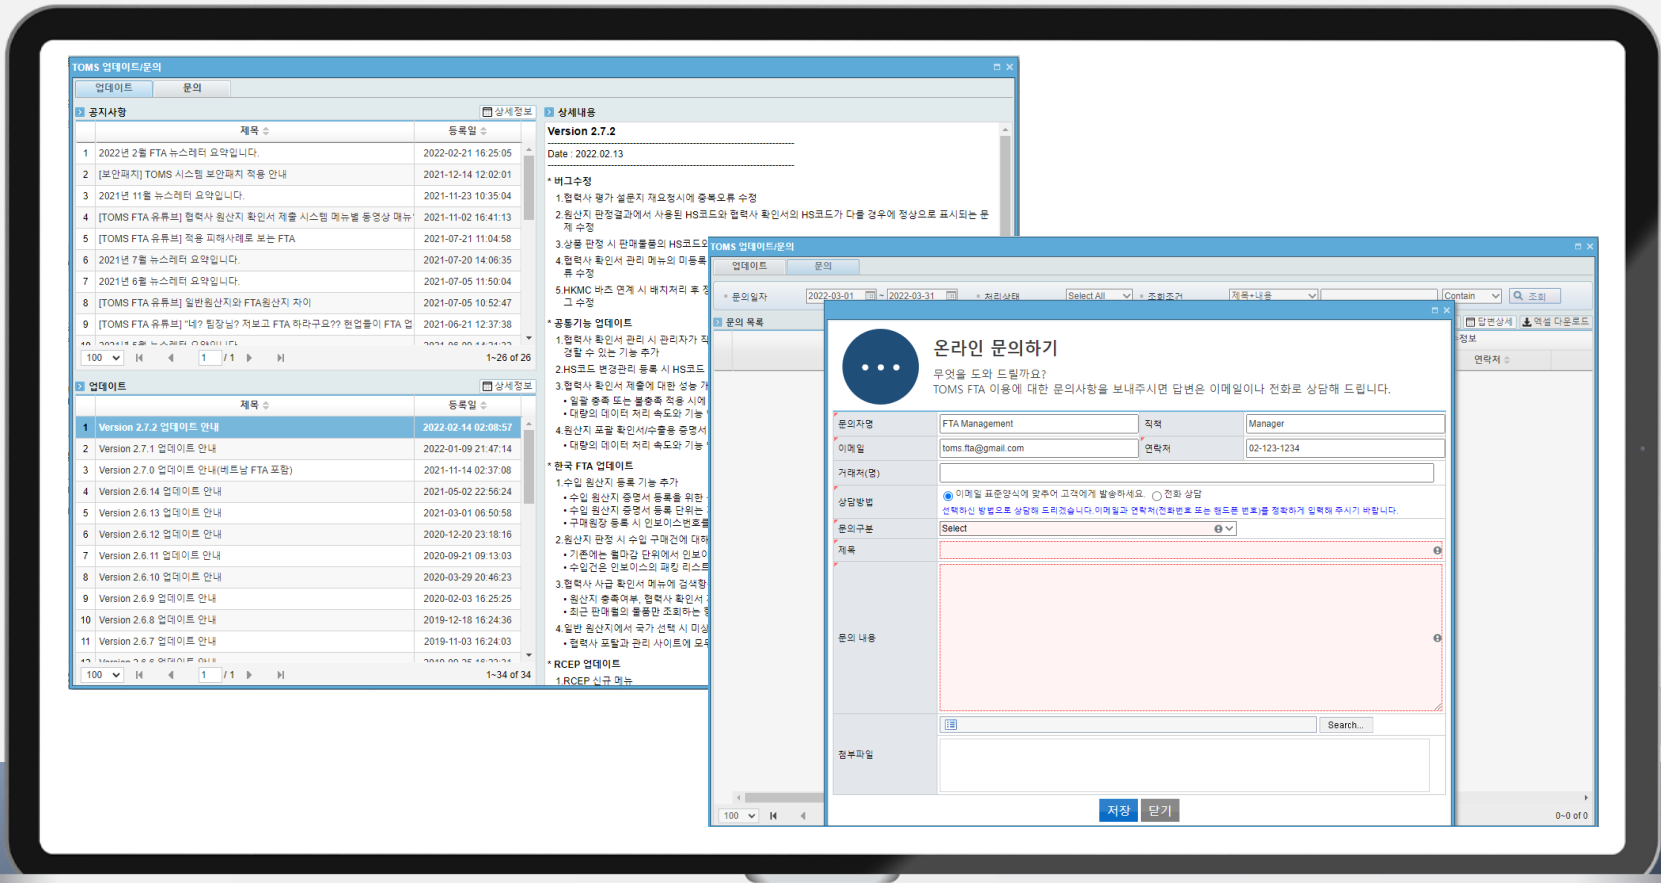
TOMS 업데이트/문의

업데이트 | 문의

공지사항 | 상세정보

| | 제목 | 등록일 |
|---|---|---|
| 1 | 2022년 2월 FTA 뉴스레터 요약입니다. | 2022-02-21 16:25:05 |
| 2 | [보안패치] TOMS 시스템 보안패치 적용 안내 | 2021-12-14 12:02:01 |
| 3 | 2021년 11월 뉴스레터 요약입니다. | 2021-11-23 10:35:04 |
| 4 | [TOMS FTA 유튜브] 협력사 원산지 확인서 제출 시스템 메뉴별 동영상 매뉴 | 2021-11-02 16:41:13 |
| 5 | [TOMS FTA 유튜브] 적용 피해사례로 보는 FTA | 2021-07-21 11:04:58 |
| 6 | 2021년 7월 뉴스레터 요약입니다. | 2021-07-20 14:06:35 |
| 7 | 2021년 6월 뉴스레터 요약입니다. | 2021-07-05 11:50:04 |
| 8 | [TOMS FTA 유튜브] 일반원산지와 FTA원산지 차이 | 2021-07-05 10:52:47 |
| 9 | [TOMS FTA 유튜브] "네? 팀장님? 저보고 FTA 하라구요??" 현업들이 FTA 업 | 2021-06-21 12:37:38 |

100 | 1 /1 | 1~26 of 26

업데이트 | 상세정보

| | 제목 | 등록일 |
|---|---|---|
| 1 | Version 2.7.2 업데이트 안내 | 2022-02-14 02:08:57 |
| 2 | Version 2.7.1 업데이트 안내 | 2022-01-09 21:47:14 |
| 3 | Version 2.7.0 업데이트 안내(베트남 FTA 포함) | 2021-11-14 02:37:08 |
| 4 | Version 2.6.14 업데이트 안내 | 2021-05-02 22:56:24 |
| 5 | Version 2.6.13 업데이트 안내 | 2021-03-01 06:50:58 |
| 6 | Version 2.6.12 업데이트 안내 | 2020-12-20 23:18:16 |
| 7 | Version 2.6.11 업데이트 안내 | 2020-09-21 09:13:03 |
| 8 | Version 2.6.10 업데이트 안내 | 2020-03-29 20:46:23 |
| 9 | Version 2.6.9 업데이트 안내 | 2020-02-03 16:25:25 |
| 10 | Version 2.6.8 업데이트 안내 | 2019-12-18 16:24:36 |
| 11 | Version 2.6.7 업데이트 안내 | 2019-11-03 16:24:03 |

100 | 1 /1 | 1~34 of 34

상세내용
Version 2.7.2
Date : 2022.02.13

* 버그수정
1.협력사 평가 설문지 재요청시에 중복오류 수정
2.원산지 판정결과에서 사용된 HS코드와 협력사 확인서의 HS코드가 다를 경우에 정상으로 표시되는 문제 수정
3.상품 판정 시 판매물품의 HS코드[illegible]
4.협력사 확인서 관리 메뉴의 미등록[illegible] 류 수정
5.HKMC 바즈 연계 시 배치처리 후 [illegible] 그 수정
* 공통기능 업데이트
1.협력사 확인서 관리 시 관리자가 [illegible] 경할 수 있는 기능 추가
2.HS코드 변경관리 등록 시 HS코드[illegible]
3.협력사 확인서 제출에 대한 성능 개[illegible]
• 일괄 출력 또는 불충족 적용 시에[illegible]
• 대량의 데이터 처리 속도와 기능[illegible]
4.원산지 포괄 확인서/수출용 증명서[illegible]
• 대량의 데이터 처리 속도와 기능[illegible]
* 한국 FTA 업데이트
1.수입 원산지 등록 기능 추가
• 수입 원산지 증명서 등록을 위한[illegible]
• 수입 원산지 증명서 등록 단위는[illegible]
• 구매원장 등록 시 인보이스번호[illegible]
2.원산지 판정 시 수입 구매건에 대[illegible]
• 기존에는 월마감 단위에서 인보이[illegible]
• 수입건은 인보이스의 패킹 리스트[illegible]
3.협력사 사급 확인서 메뉴에 검색항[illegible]
• 원산지 충족여부, 협력사 확인서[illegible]
• 최근 판매된의 물품만 조회하는 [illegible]
4.일반 원산지에서 국가 선택 시 미상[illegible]
• 협력사 포탈과 관리 사이트에 모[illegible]
* RCEP 업데이트
1.RCEP 신규 메뉴

TOMS 업데이트/문의
업데이트 | 문의
문의일자 2022-03-01 ~ 2022-03-31 | 처리상태 Select All | 조회조건 제목+내용 | Contain | 조회
문의 목록 | 답변상세 | 엑셀 다운로드
정보
연락처
100 | 0~0 of 0

온라인 문의하기
무엇을 도와 드릴까요?
TOMS FTA 이용에 대한 문의사항을 보내주시면 답변은 이메일이나 전화로 상담해 드립니다.

문의자명 | FTA Management | 직책 | Manager
이메일 | toms.fta@gmail.com | 연락처 | 02-123-1234
거래처(명)
상담방법 | 이메일 표준양식에 맞추어 고객에게 발송하세요. 전화 상담
선택하신 방법으로 상담해 드리겠습니다.이메일과 연락처(전화번호 또는 핸드폰 번호)를 정확하게 입력해 주시기 바랍니다.
문의구분 | Select
제목
문의 내용
첨부파일 | Search...
저장 | 닫기